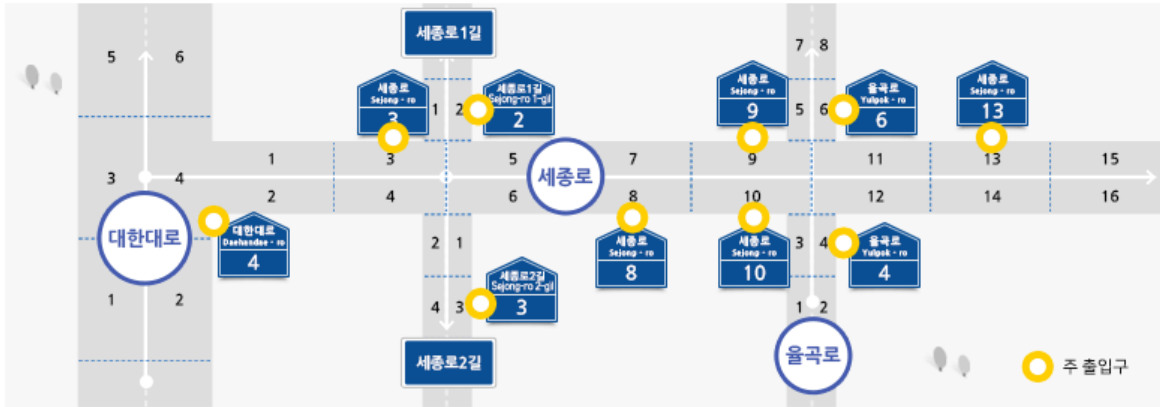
세종로1길

5 6

7 8

세종로 Sejong - ro 3

1 2

세종로1길 Sejong-ro 1-gil 2

세종로 Sejong - ro 9

5 6

율곡로 Yulgok - ro 6

세종로 Sejong - ro 13

1

3

5

세종로

7

9

11

13

15

3 4

2

4

6

8

10

12

14

16

대한대로

대한대로 Daehandae - ro 4

2 1

세종로 Sejong - ro 8

세종로 Sejong - ro 10

3 4

율곡로 Yulgok - ro 4

1 2

4 3

세종로2길 Sejong-ro 2-gil 3

1 2

세종로2길

율곡로

주 출입구